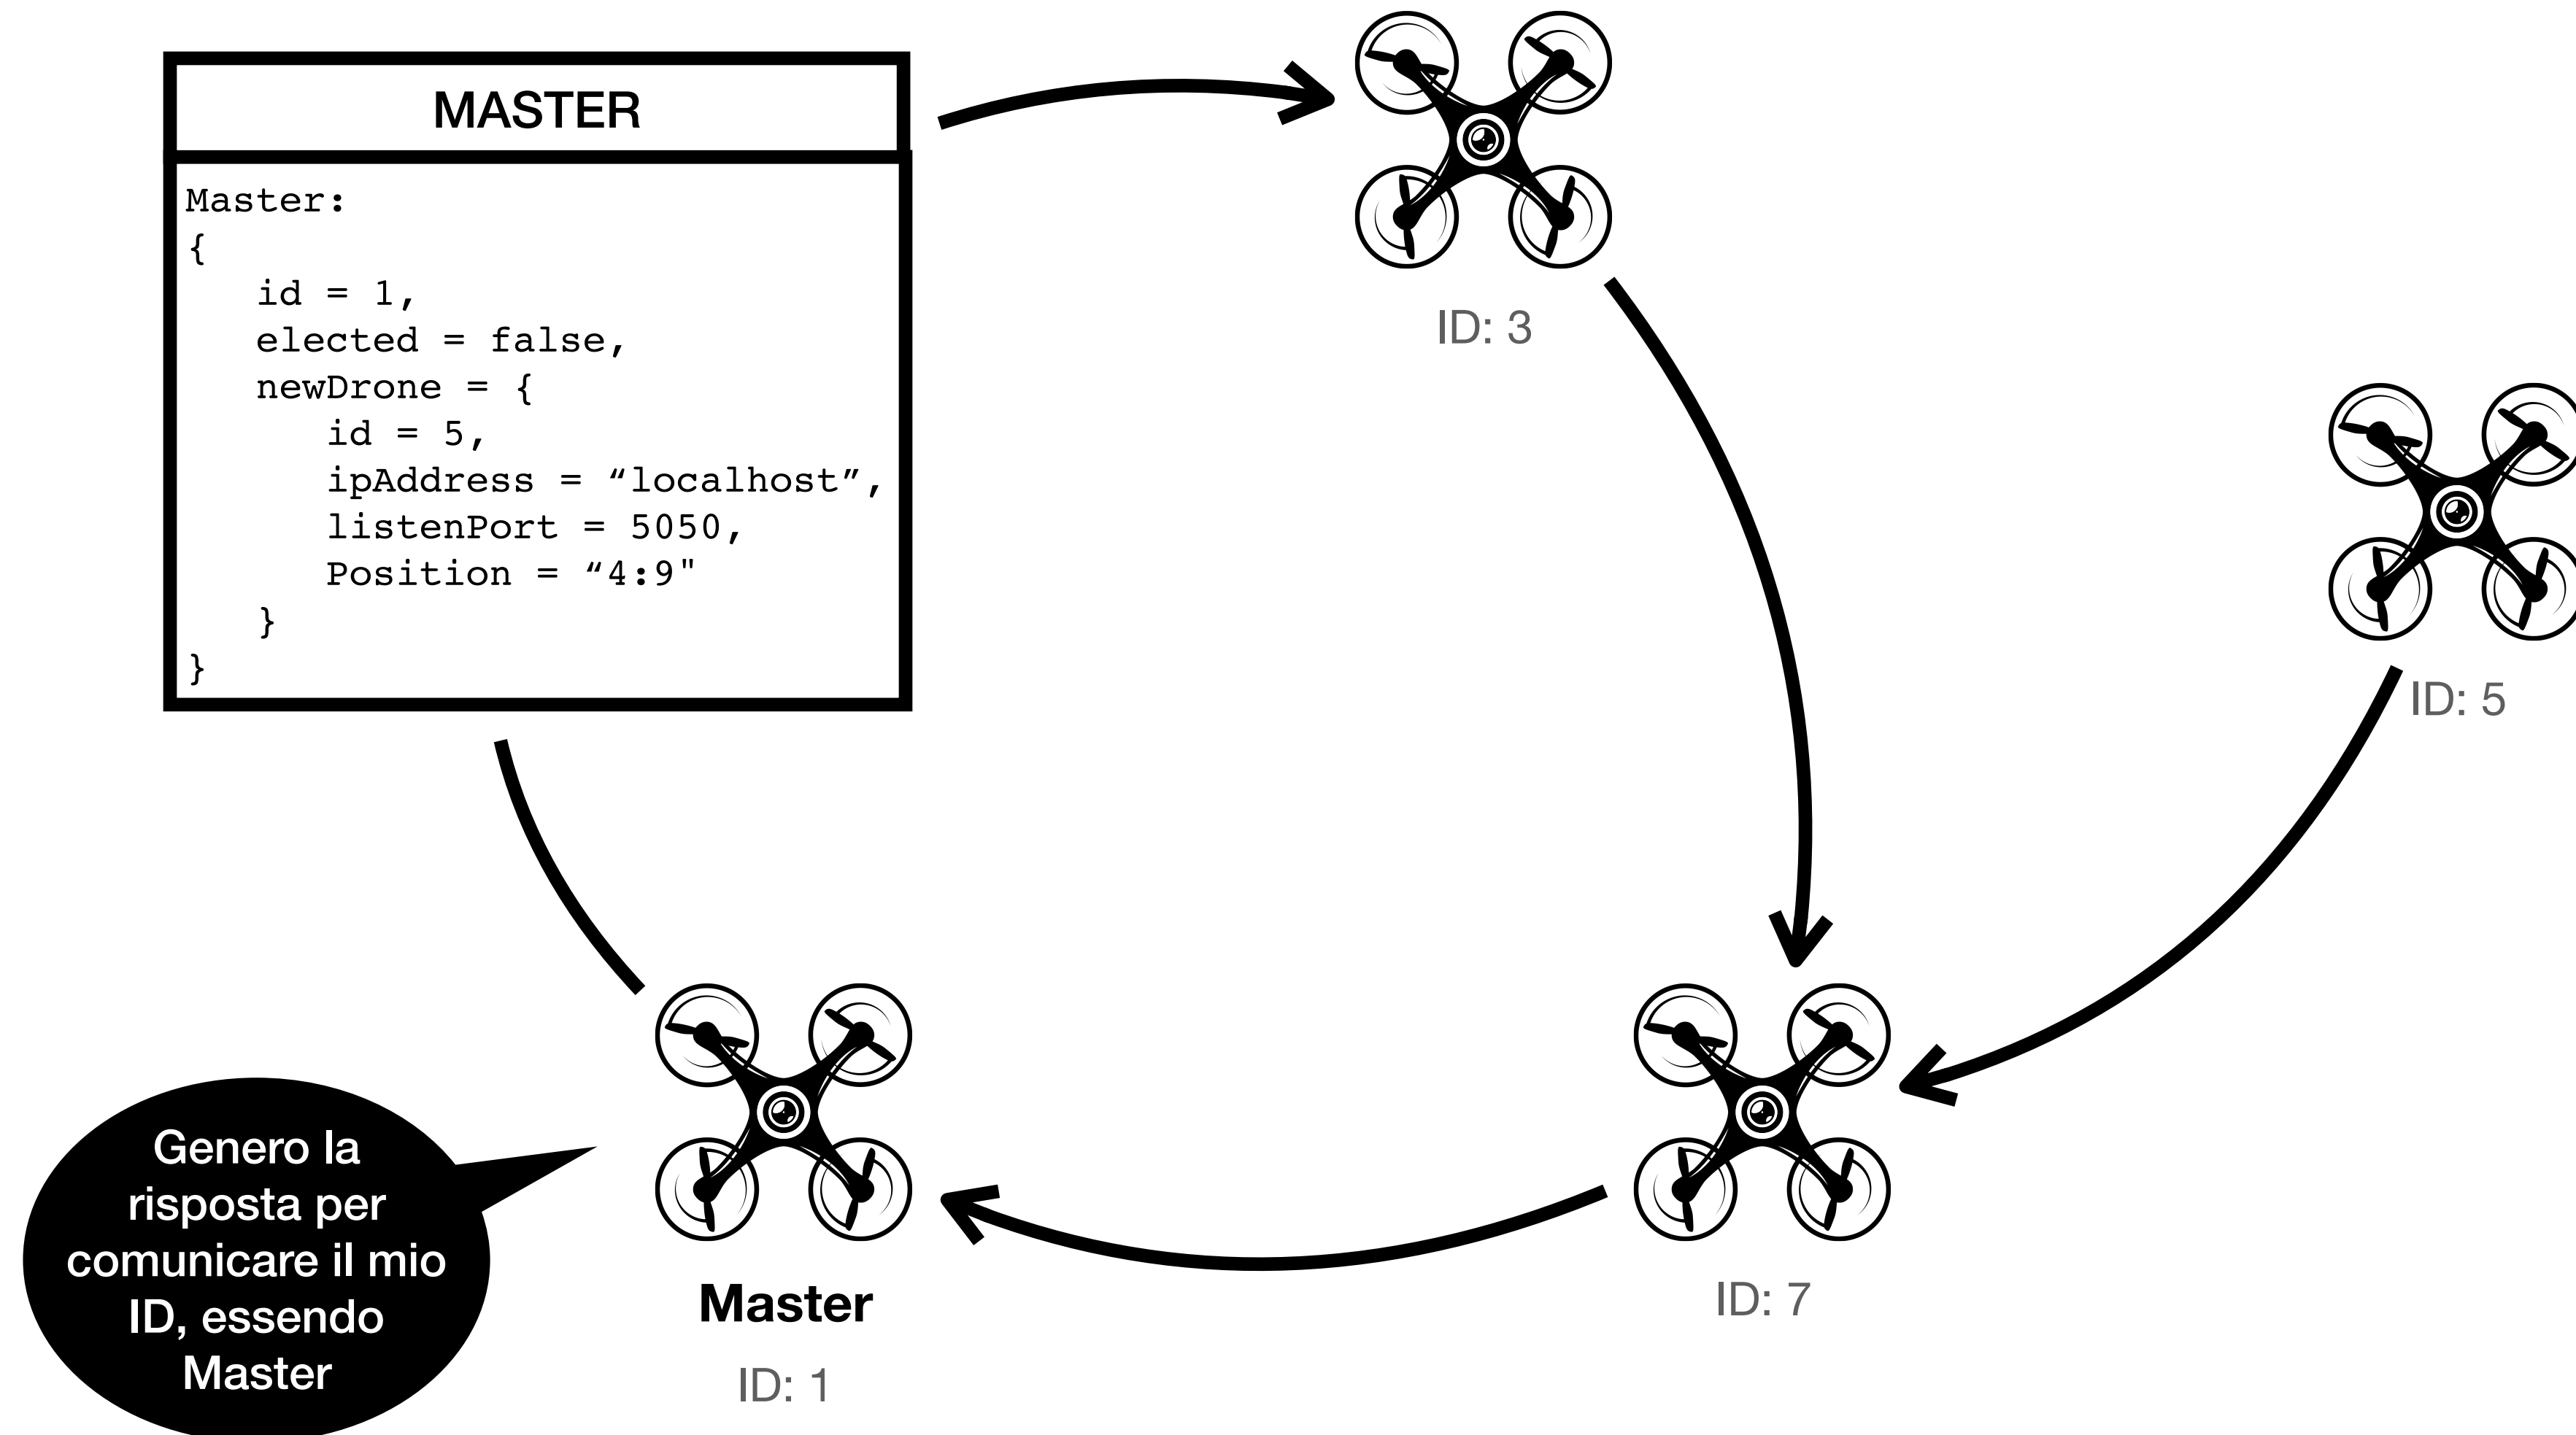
MASTER

Master:
{
id = 1,
elected = false,
newDrone = {
id = 5,
ipAddress = “localhost”,
listenPort = 5050,
Position = “4:9"
}
}

ID: 3

ID: 5

Genero la risposta per comunicare il mio ID, essendo Master

Master

ID: 1

ID: 7